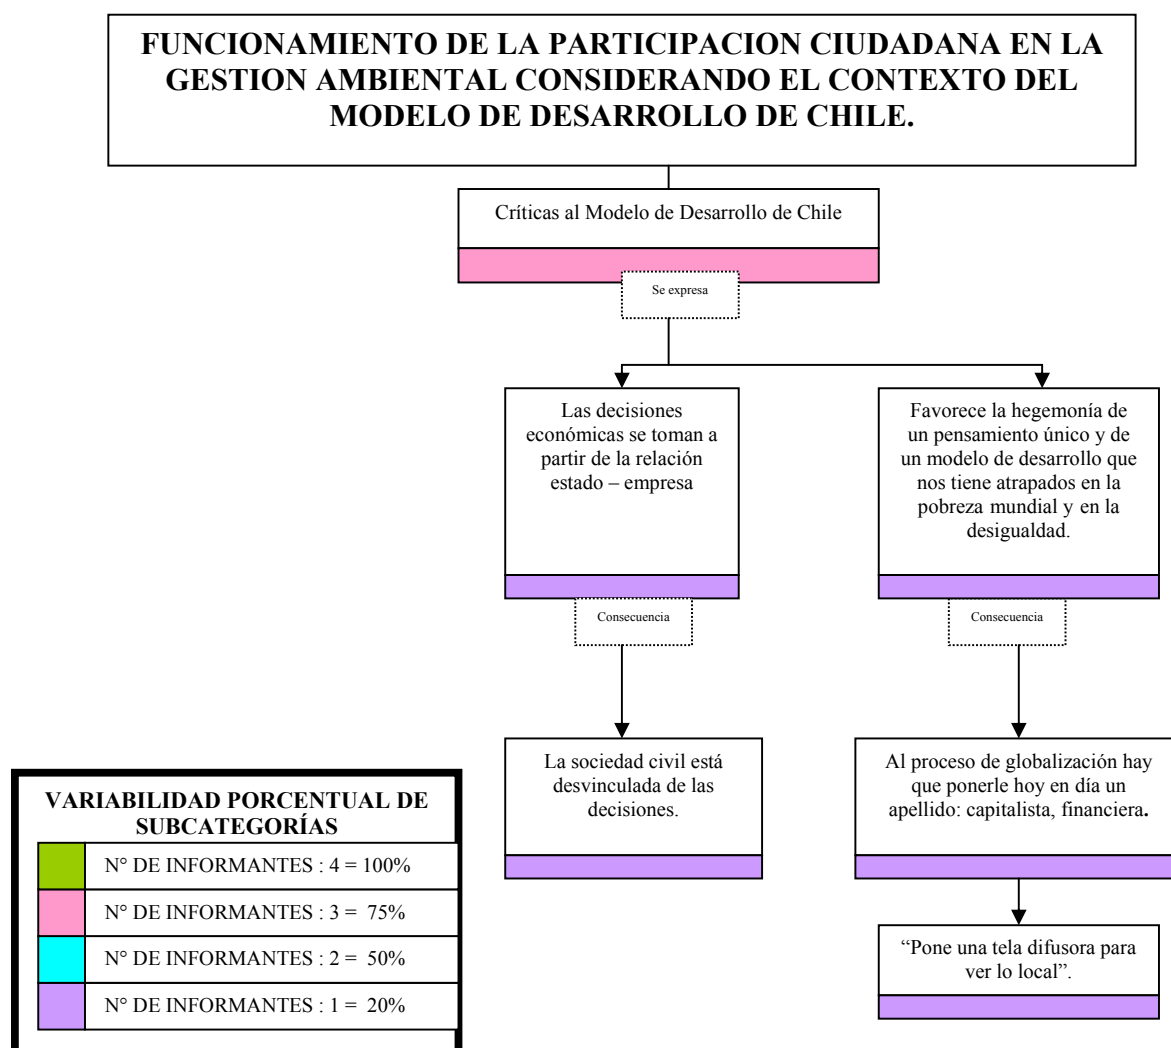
FUNCIONAMIENTO DE LA PARTICIPACION CIUDADANA EN LA GESTION AMBIENTAL CONSIDERANDO EL CONTEXTO DEL MODELO DE DESARROLLO DE CHILE.

Críticas al Modelo de Desarrollo de Chile

Se expresa

Las decisiones económicas se toman a partir de la relación estado – empresa

Consecuencia

La sociedad civil está desvinculada de las decisiones.

Favorece la hegemonía de un pensamiento único y de un modelo de desarrollo que nos tiene atrapados en la pobreza mundial y en la desigualdad.

Consecuencia

Al proceso de globalización hay que ponerle hoy en día un apellido: capitalista, financiera.

“Pone una tela difusora para ver lo local”.

VARIABILIDAD PORCENTUAL DE SUBCATEGORÍAS

| | |
|---|---|
| | N° DE INFORMANTES : 4 = 100% |
| | N° DE INFORMANTES : 3 = 75% |
| | N° DE INFORMANTES : 2 = 50% |
| | N° DE INFORMANTES : 1 = 20% |